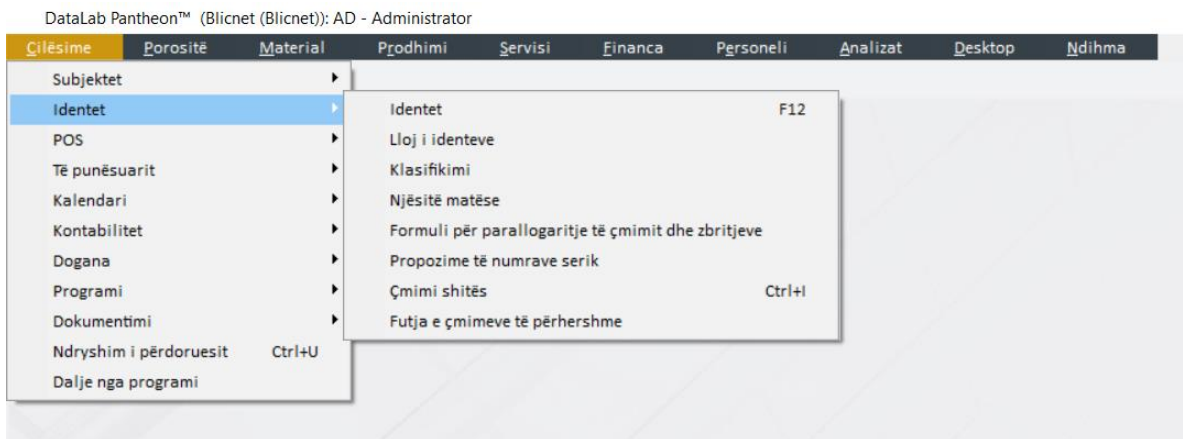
DataLab Pantheon™ (Blicnet (Blicnet)): AD - Administrator

Cilësime Porositë Material Prodhimi Servisi Financa Personeli Analizat Desktop Ndihma

Subjektet
Identet
POS
Të punësuarit
Kalendari
Kontabilitet
Dogana
Programi
Dokumentimi
Ndryshim i përdoruesit Ctrl+U
Dalje nga programi

Identet F12
Lloj i identeve
Klasifikimi
Njësitë matëse
Formuli për parallogaritje të çmimit dhe zbritjeve
Propozime të numrave serik
Çmimi shitës Ctrl+I
Futja e çmimeve të përhershme